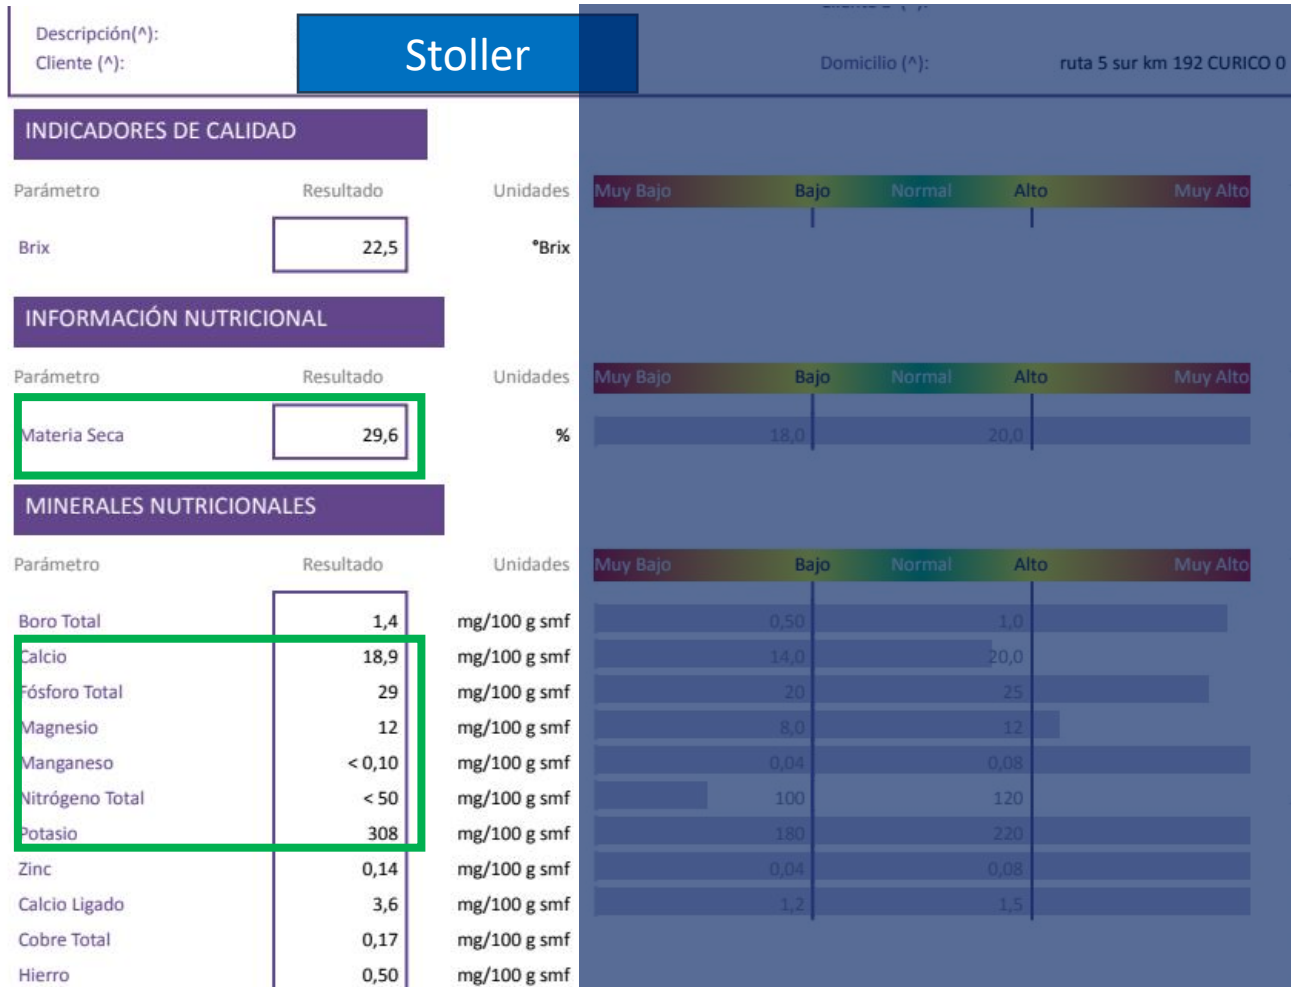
Descripción(^):
Cliente (^):

Stoller

Domicilio (^): ruta 5 sur km 192 CURICO 0

INDICADORES DE CALIDAD

| Parámetro | Resultado | Unidades |
|---|---|---|
| Brix | 22,5 | °Brix |

Muy Bajo Bajo Normal Alto Muy Alto

INFORMACIÓN NUTRICIONAL

| Parámetro | Resultado | Unidades |
|---|---|---|
| Materia Seca | 29,6 | % |

Muy Bajo Bajo Normal Alto Muy Alto

18,0 20,0

MINERALES NUTRICIONALES

Muy Bajo Bajo Normal Alto Muy Alto

| Parámetro | Resultado | Unidades | Bajo | Alto |
|---|---|---|---|---|
| Boro Total | 1,4 | mg/100 g smf | 0,50 | 1,0 |
| Calcio | 18,9 | mg/100 g smf | 14,0 | 20,0 |
| Fósforo Total | 29 | mg/100 g smf | 20 | 25 |
| Magnesio | 12 | mg/100 g smf | 8,0 | 12 |
| Manganeso | < 0,10 | mg/100 g smf | 0,04 | 0,08 |
| Nitrógeno Total | < 50 | mg/100 g smf | 100 | 120 |
| Potasio | 308 | mg/100 g smf | 180 | 220 |
| Zinc | 0,14 | mg/100 g smf | 0,04 | 0,08 |
| Calcio Ligado | 3,6 | mg/100 g smf | 1,2 | 1,5 |
| Cobre Total | 0,17 | mg/100 g smf | | |
| Hierro | 0,50 | mg/100 g smf | | |